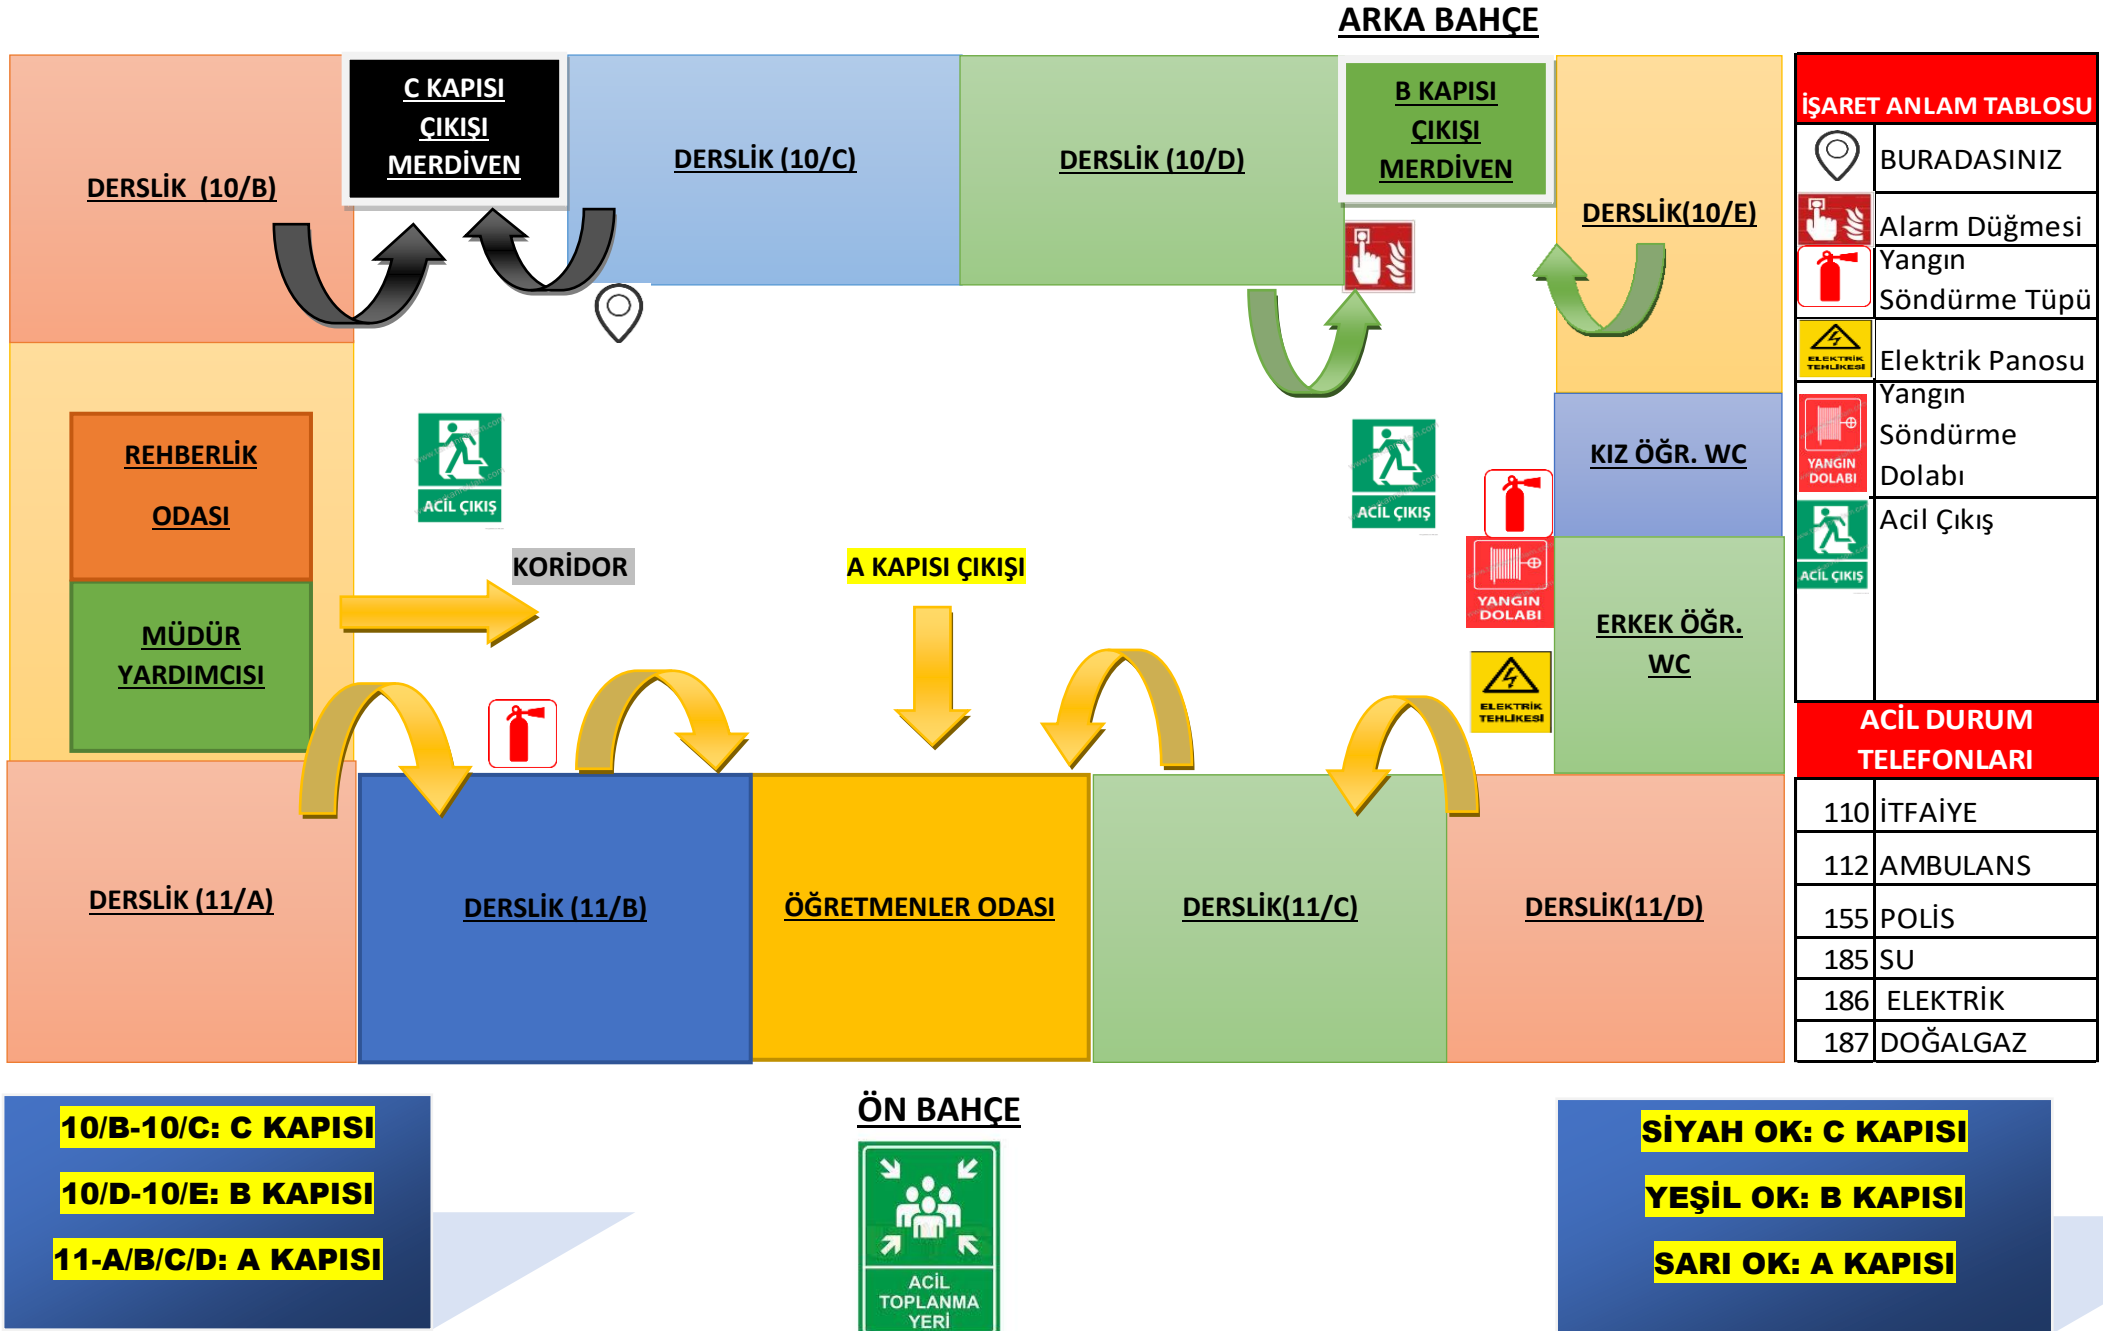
ARKA BAHÇE

DERSLİK (10/B)

C KAPISI ÇIKIŞI MERDİVEN

DERSLİK (10/C)

DERSLİK (10/D)

B KAPISI ÇIKIŞI MERDİVEN

DERSLİK(10/E)

İŞARET ANLAM TABLOSU

| | BURADASINIZ |
|---|---|
| | Alarm Düğmesi |
| | Yangın Söndürme Tüpü |
| ELEKTRİK TEHLİKESİ | Elektrik Panosu |
| YANGIN DOLABI | Yangın Söndürme Dolabı |
| ACİL ÇIKIŞ | Acil Çıkış |

REHBERLİK ODASI

MÜDÜR YARDIMCISI

ACİL ÇIKIŞ

KORİDOR

A KAPISI ÇIKIŞI

ACİL ÇIKIŞ

KIZ ÖĞR. WC

YANGIN DOLABI

ELEKTRİK TEHLİKESİ

ERKEK ÖĞR. WC

ACİL DURUM TELEFONLARI

| 110 | İTFAİYE |
|---|---|
| 112 | AMBULANS |
| 155 | POLİS |
| 185 | SU |
| 186 | ELEKTRİK |
| 187 | DOĞALGAZ |

DERSLİK (11/A)

DERSLİK (11/B)

ÖĞRETMENLER ODASI

DERSLİK(11/C)

DERSLİK(11/D)

10/B-10/C: C KAPISI

10/D-10/E: B KAPISI

11-A/B/C/D: A KAPISI

ÖN BAHÇE

ACİL TOPLANMA YERİ

SİYAH OK: C KAPISI

YEŞİL OK: B KAPISI

SARI OK: A KAPISI